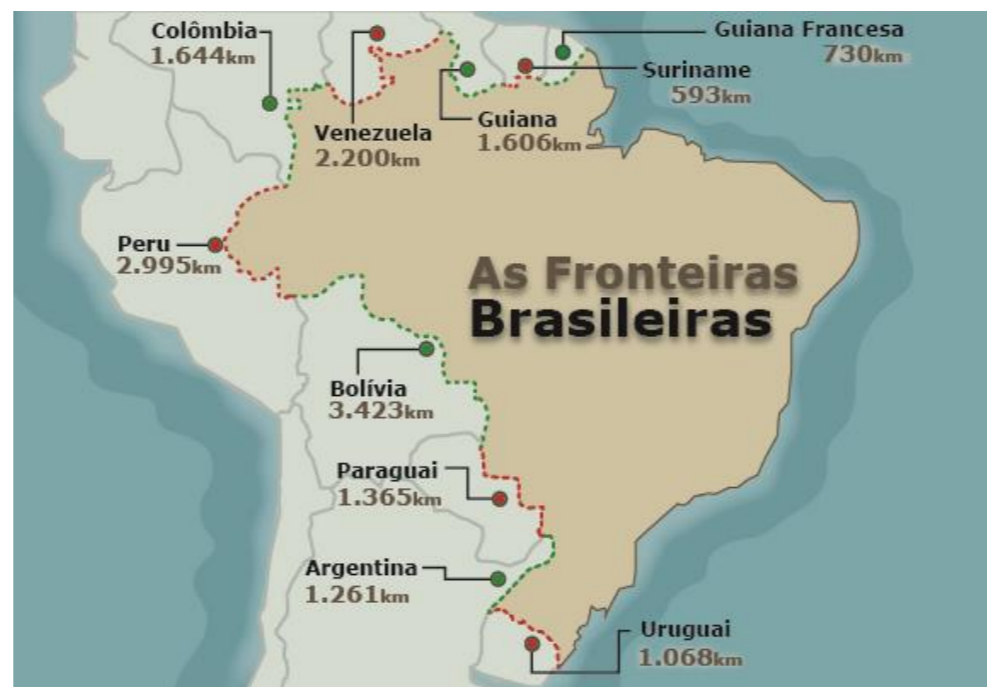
Colômbia
1.644km

Guiana Francesa
730km

Suriname
593km

Venezuela
2.200km

Guiana
1.606km

Peru
2.995km

As Fronteiras
Brasileiras

Bolívia
3.423km

Paraguai
1.365km

Argentina
1.261km

Uruguai
1.068km